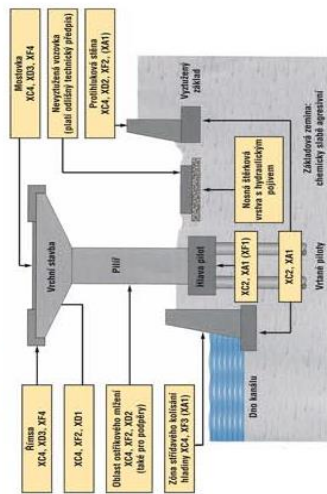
Mostovka
XC4, XD3, XF4

Nevyztužená vozovka
(platí odlišný technický předpis)

Prohlubková stěna
XC4, XD1, XF2, (XA1)

Vyztužený základ

Nosná štěrková vrstva s hydraulickým pojivem

Základová zemina:
chemicky slabě agresivní

Vrchní stavba

Pilíř

Hlavá pilot

XC2, XA1 (XF1)

XC2, XA1

Vrtané piloty

Dno kanálu

Římsa
XC4, XD3, XF4

XC4, XF2, XD1

Oblast ostřikového mlžení
XC4, XF2, XD2
(také pro podpěry)

Zóna střídavého kolísání hladiny XC4, XF3 (XA1)